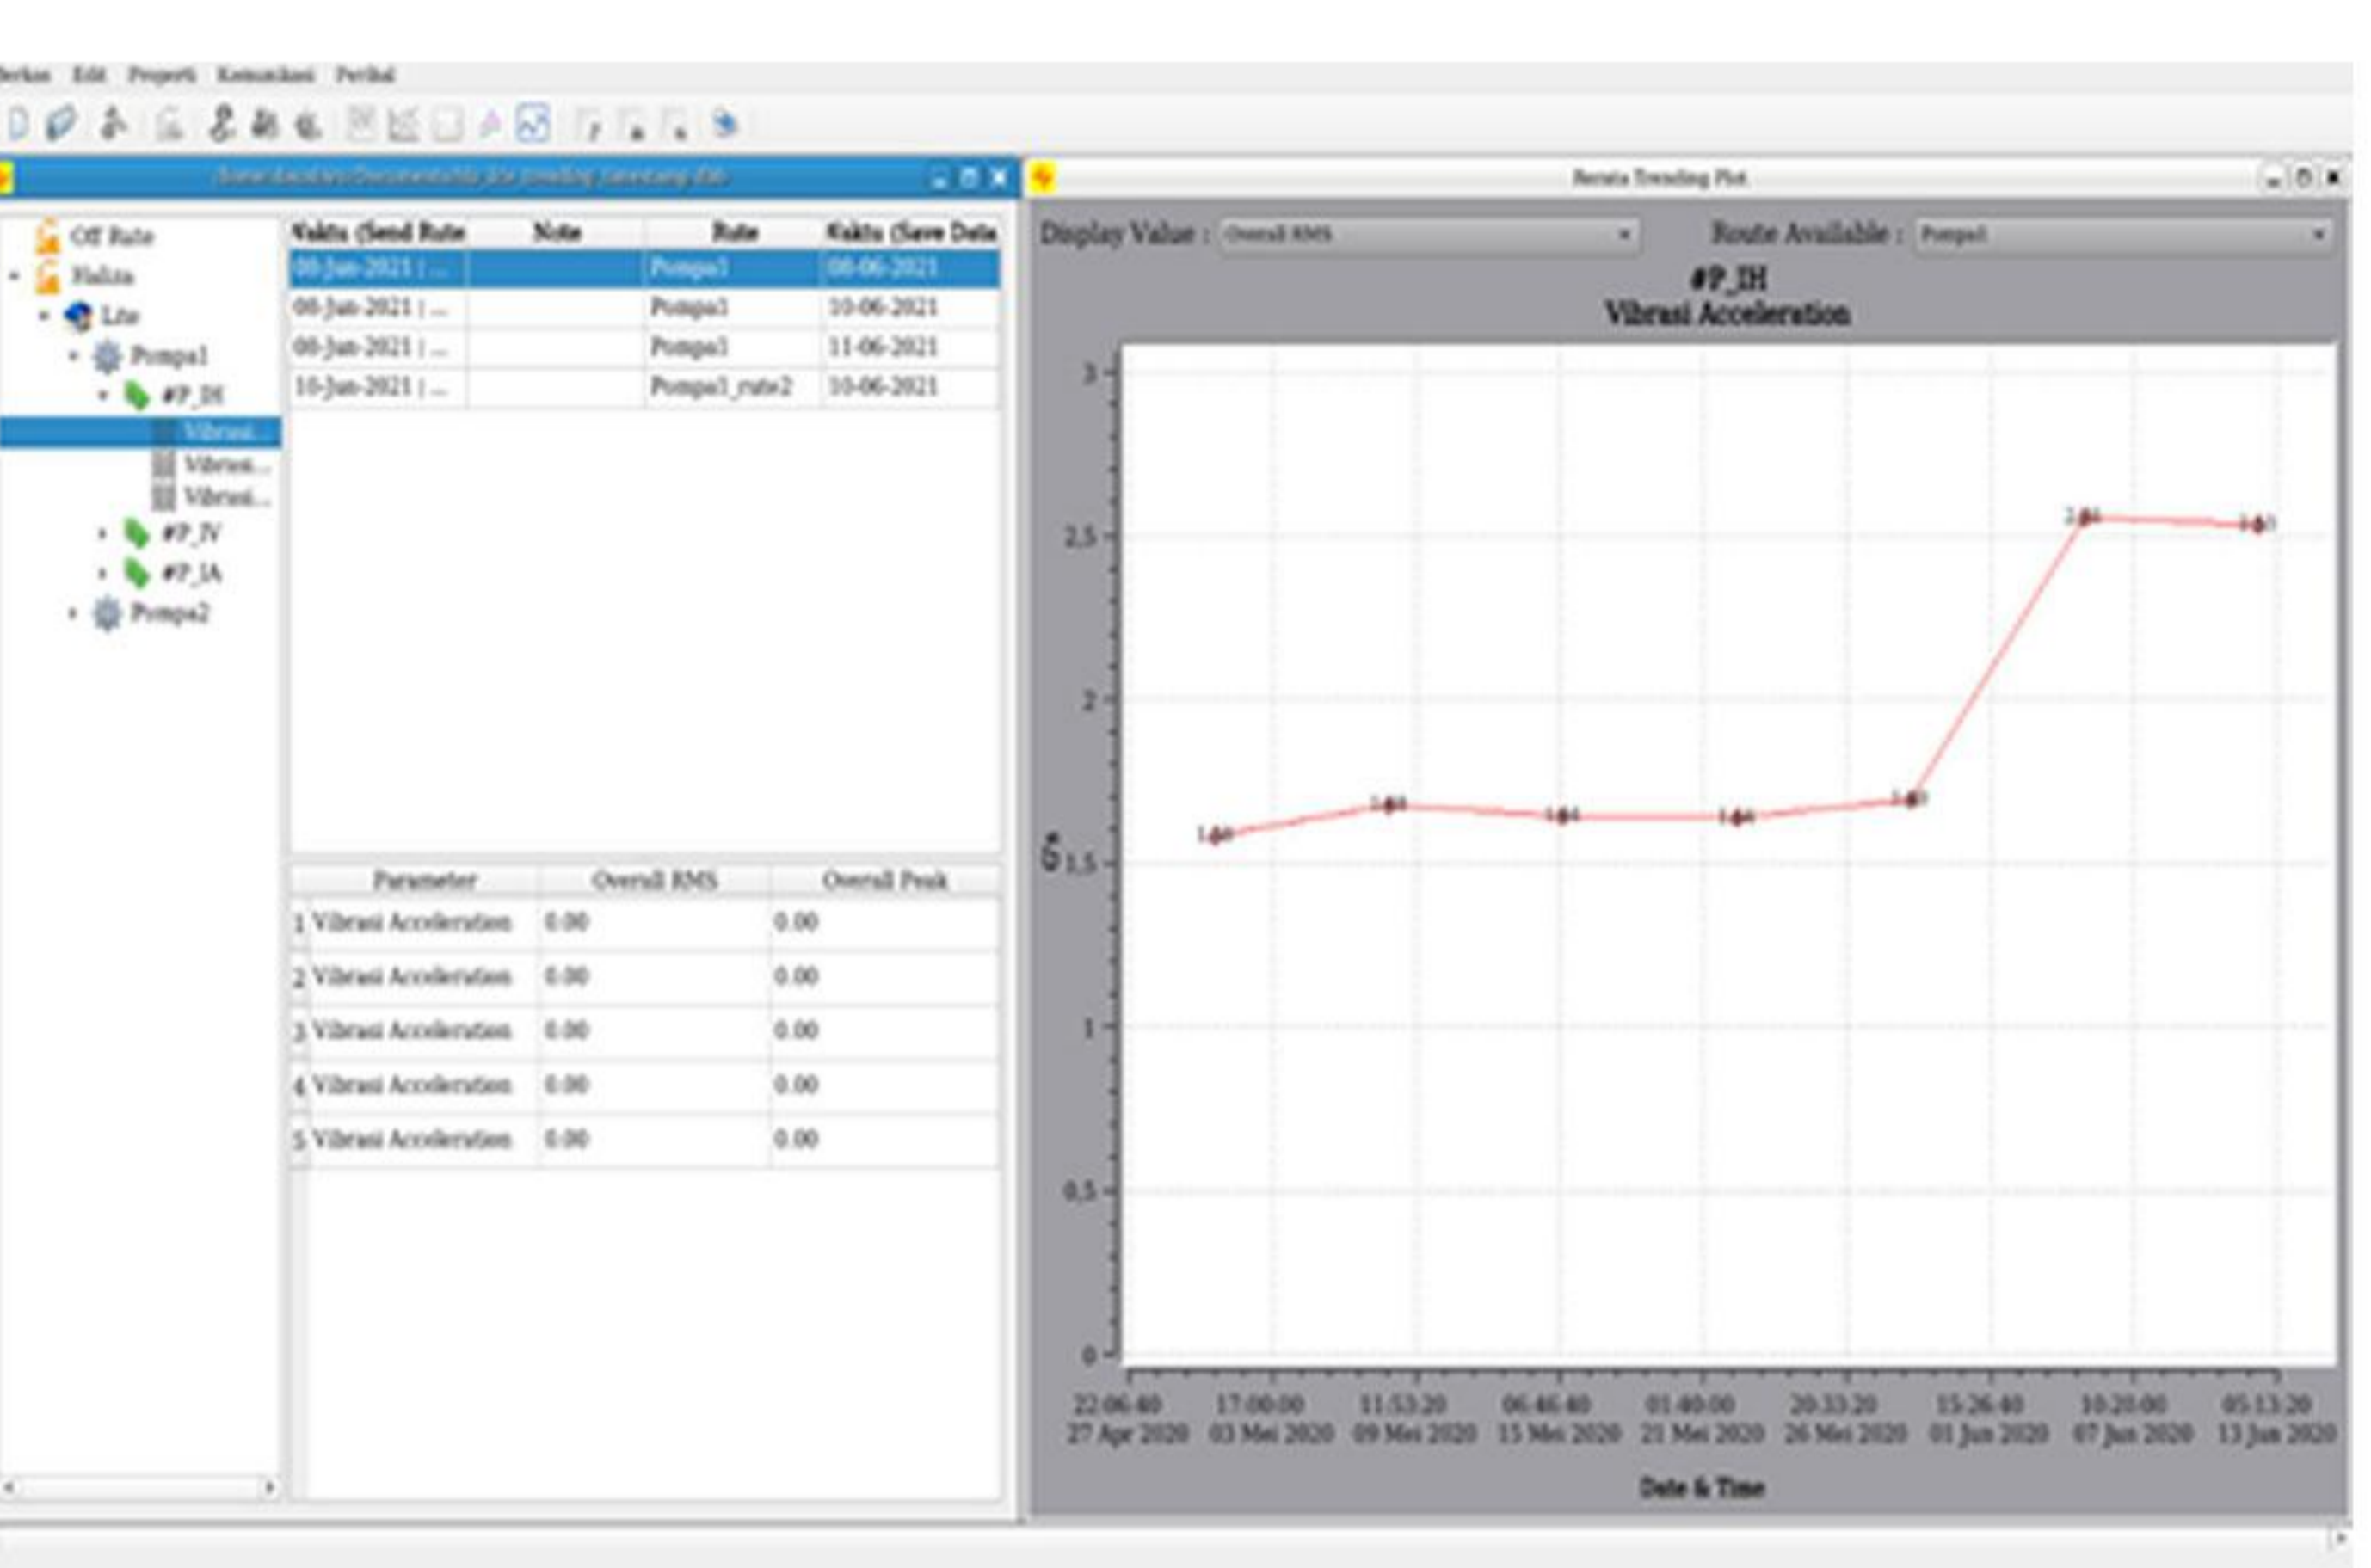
Berkas Edit Properti Komunikasi Perihal

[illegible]

Off Rute
Halita
Lite
Pompa1
#P_IH
Vibrasi...
Vibrasi...
Vibrasi...
#P_IV
#P_IA
Pompa2

| Waktu (Send Rute | Note | Rute | Waktu (Save Data |
|---|---|---|---|
| 08-Jun-2021 | ... | | Pompa1 | 08-06-2021 |
| 08-Jun-2021 | ... | | Pompa1 | 10-06-2021 |
| 08-Jun-2021 | ... | | Pompa1 | 11-06-2021 |
| 10-Jun-2021 | ... | | Pompa1_rute2 | 10-06-2021 |

| | Parameter | Overall RMS | Overall Peak |
|---|---|---|---|
| 1 | Vibrasi Acceleration | 0.00 | 0.00 |
| 2 | Vibrasi Acceleration | 0.00 | 0.00 |
| 3 | Vibrasi Acceleration | 0.00 | 0.00 |
| 4 | Vibrasi Acceleration | 0.00 | 0.00 |
| 5 | Vibrasi Acceleration | 0.00 | 0.00 |

Berita Trending Plot

Display Value : Overall RMS
Route Available : Pompa1

#P_IH
Vibrasi Acceleration

G's
3
2,5
2
1,5
1
0,5
0

1.58 1.68 1.64 1.64 1.69 2.55 2.53

22:06:40 27 Apr 2020
17:00:00 03 Mei 2020
11:53:20 09 Mei 2020
06:46:40 15 Mei 2020
01:40:00 21 Mei 2020
20:33:20 26 Mei 2020
15:26:40 01 Jun 2020
10:20:00 07 Jun 2020
05:13:20 13 Jun 2020

Date & Time